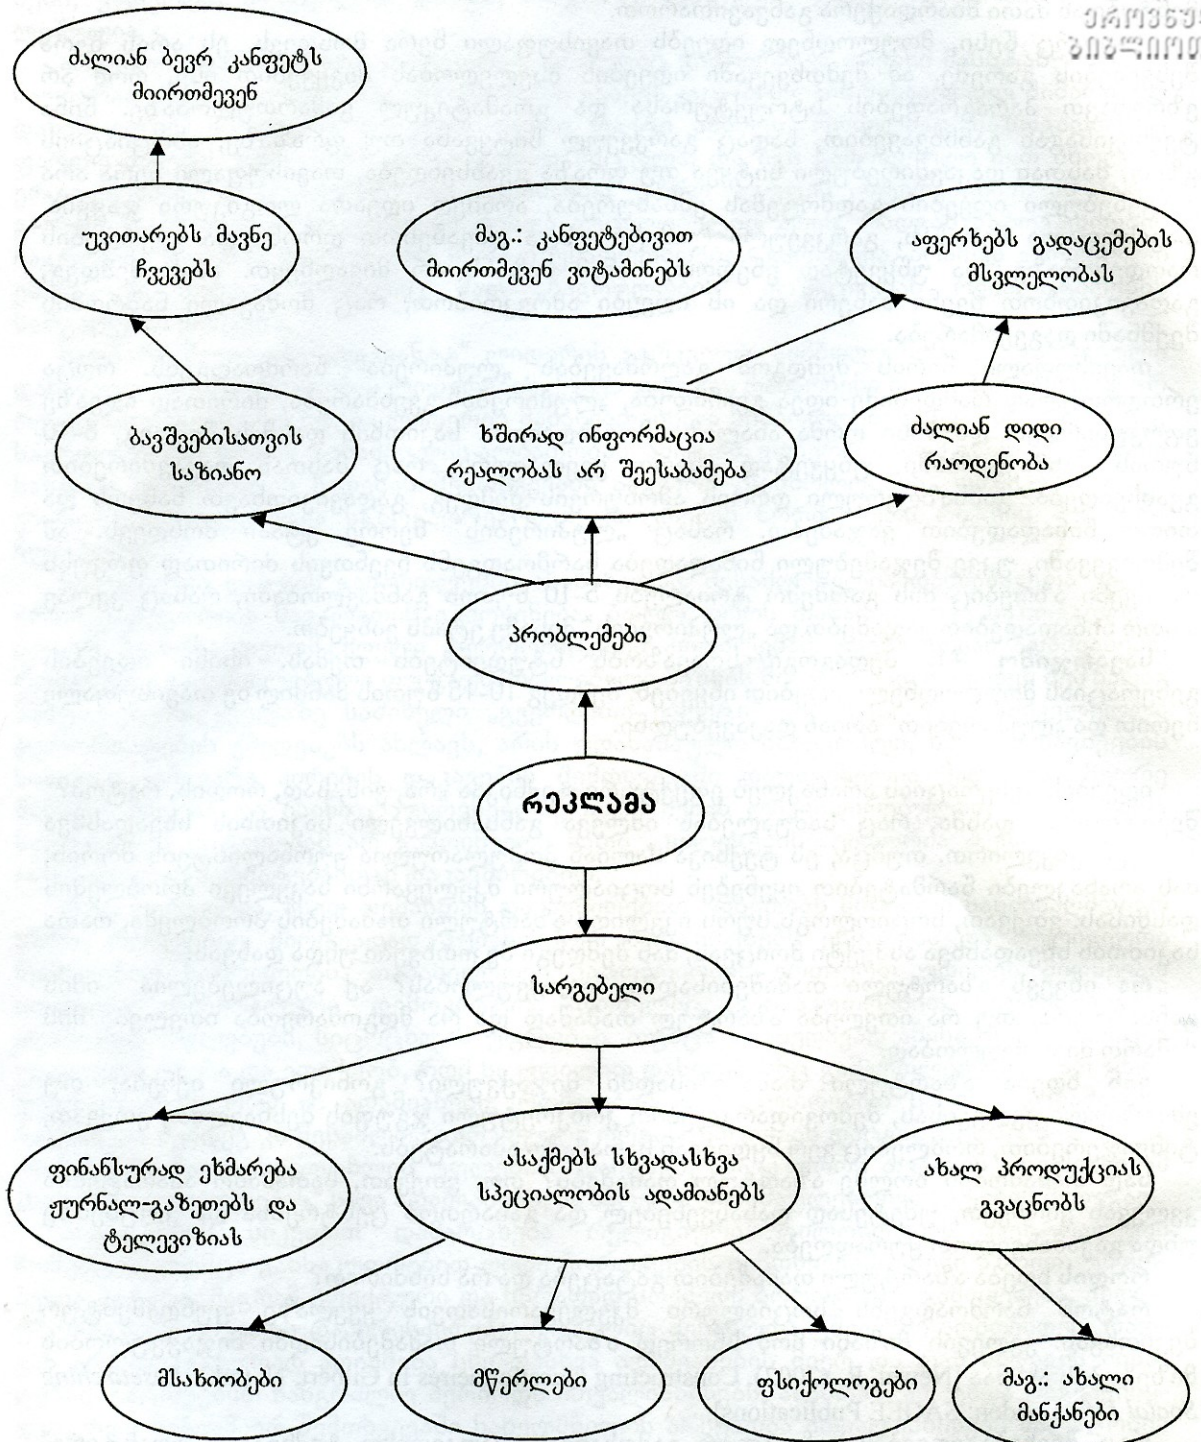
ძალიან ბევრ კანფეტს მიირთმევენ

უვითარებს მავნე ჩვევებს

მაგ.: კანფეტებივით მიირთმევენ ვიტამინებს

აფერხებს გადაცემების მსვლელობას

ბავშვებისათვის საზიანო

ხშირად ინფორმაცია რეალობას არ შეესაბამება

ძალიან დიდი რაოდენობა

პრობლემები

რეკლამა

სარგებელი

ფინანსურად ეხმარება ჟურნალ-გაზეთებს და ტელევიზიას

ასაქმებს სხვადასხვა სპეციალობის ადამიანებს

ახალ პროდუქციას გვაცნობს

მსახიობები

მწერლები

ფსიქოლოგები

მაგ.: ახალი მანქანები